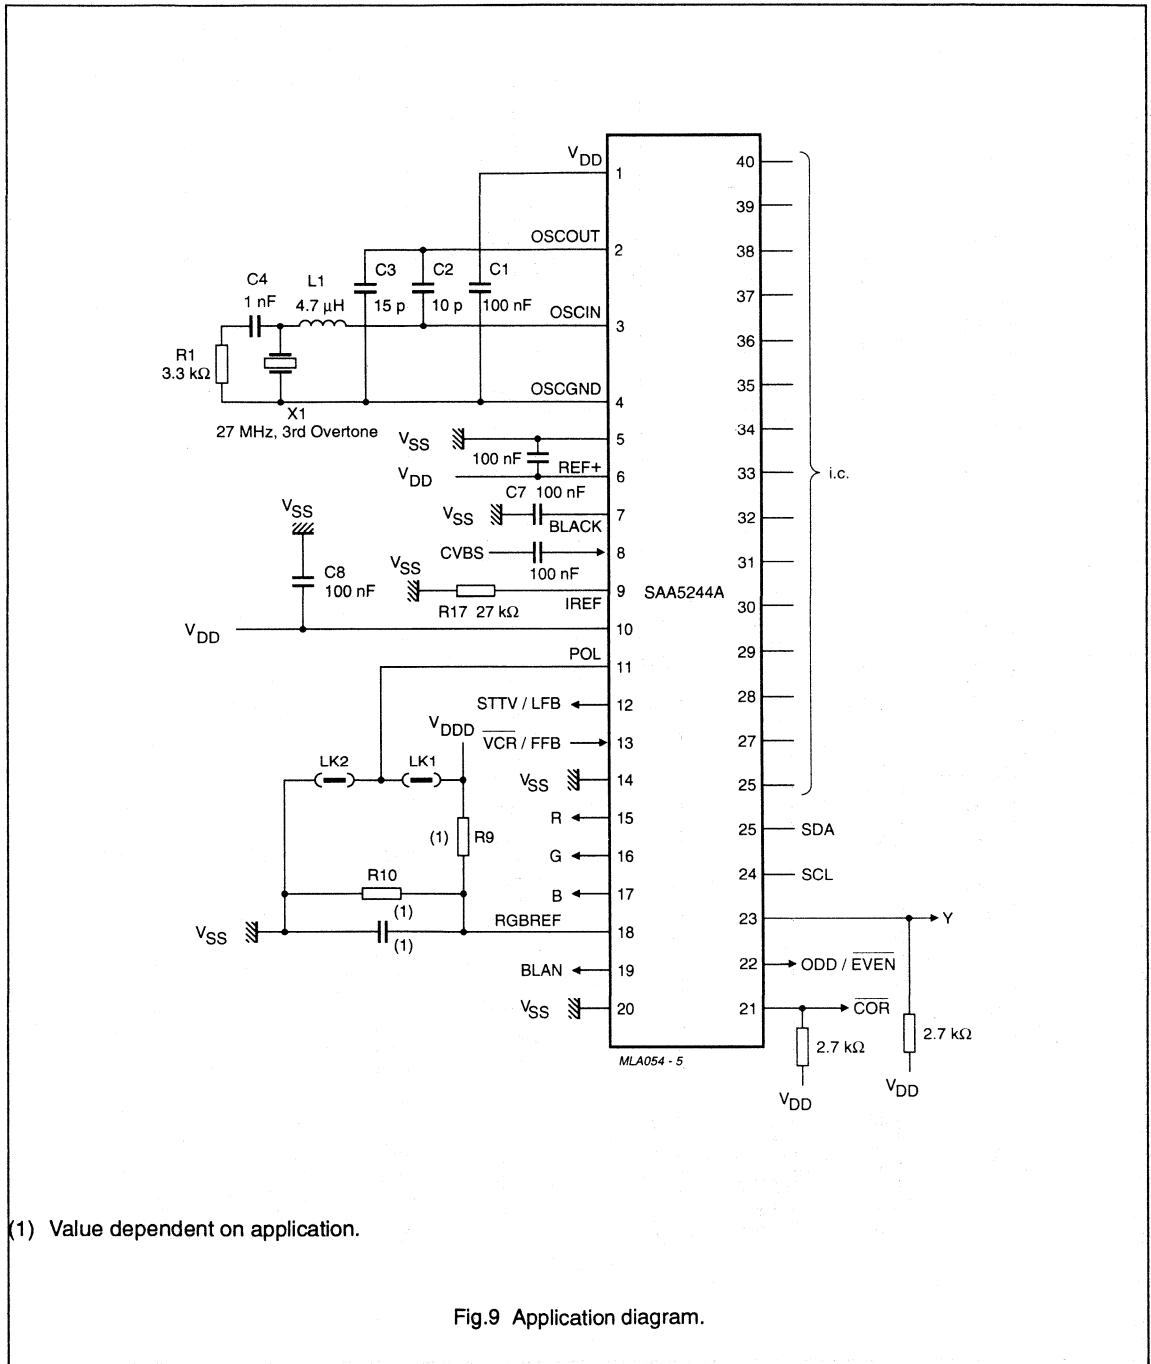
$V_{DD}$
1
OSCOUT
2
C4
1 nF
L1
4.7 µH
C3
15 p
C2
10 p
C1
100 nF
OSCIN
3
R1
3.3 kΩ
OSCGND
4
X1
27 MHz, 3rd Overtone
$V_{SS}$
5
100 nF
REF+
$V_{DD}$
6
C7 100 nF
$V_{SS}$
BLACK
7
$V_{SS}$
CVBS
8
C8
100 nF
100 nF
$V_{SS}$
9
R17 27 kΩ
IREF
SAA5244A
$V_{DD}$
10
POL
11
STTV / LFB
12
$V_{DDD}$
$\overline{VCR}$ / FFB
13
LK2
LK1
$V_{SS}$
14
R
15
(1)
R9
G
16
R10
B
17
(1)
RGBREF
$V_{SS}$
(1)
18
BLAN
19
$V_{SS}$
20
40
39
38
37
36
35
34
33
i.c.
32
31
30
29
28
27
25
25
SDA
24
SCL
23
Y
22
ODD / $\overline{EVEN}$
21
$\overline{COR}$
2.7 kΩ
2.7 kΩ
$V_{DD}$
$V_{DD}$
MLA054 - 5

(1) Value dependent on application.

Fig.9 Application diagram.